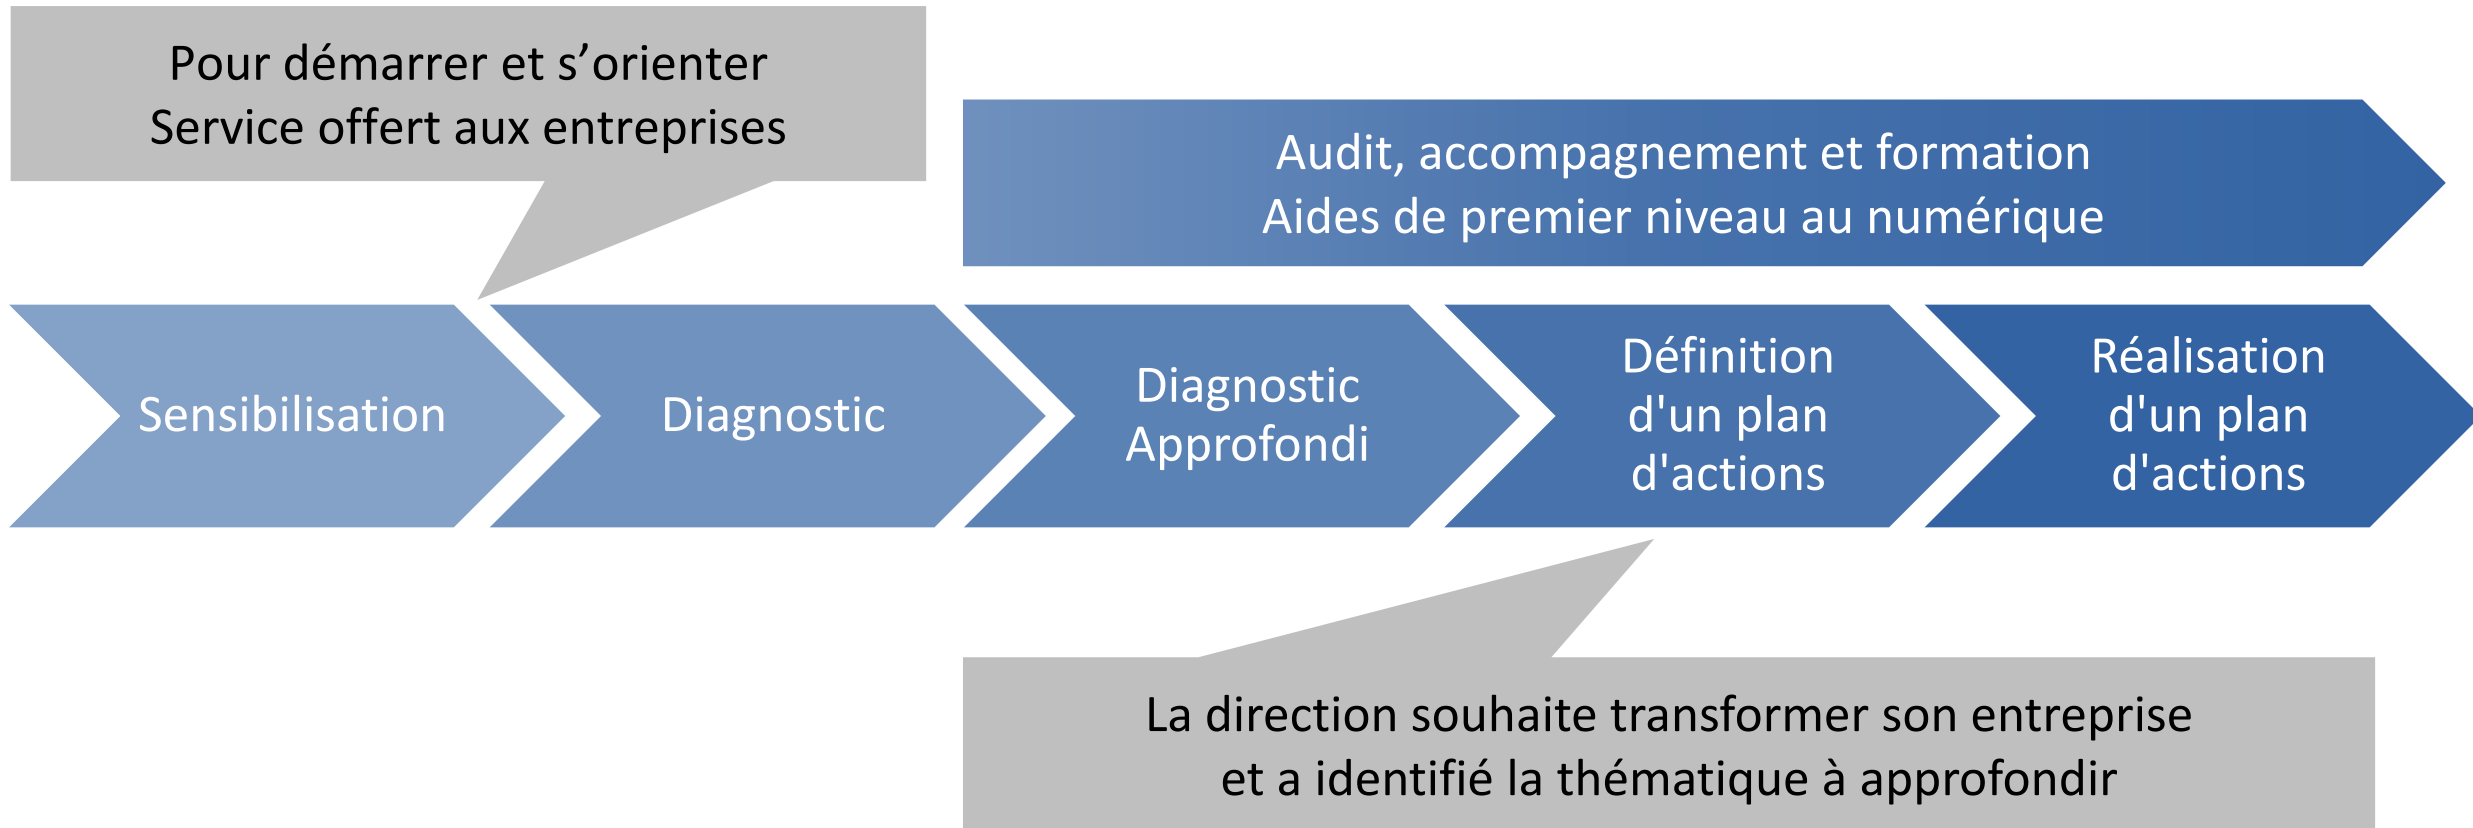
Pour démarrer et s’orienter
Service offert aux entreprises

Audit, accompagnement et formation
Aides de premier niveau au numérique

Sensibilisation

Diagnostic

Diagnostic
Approfondi

Définition
d'un plan
d'actions

Réalisation
d'un plan
d'actions

La direction souhaite transformer son entreprise
et a identifié la thématique à approfondir